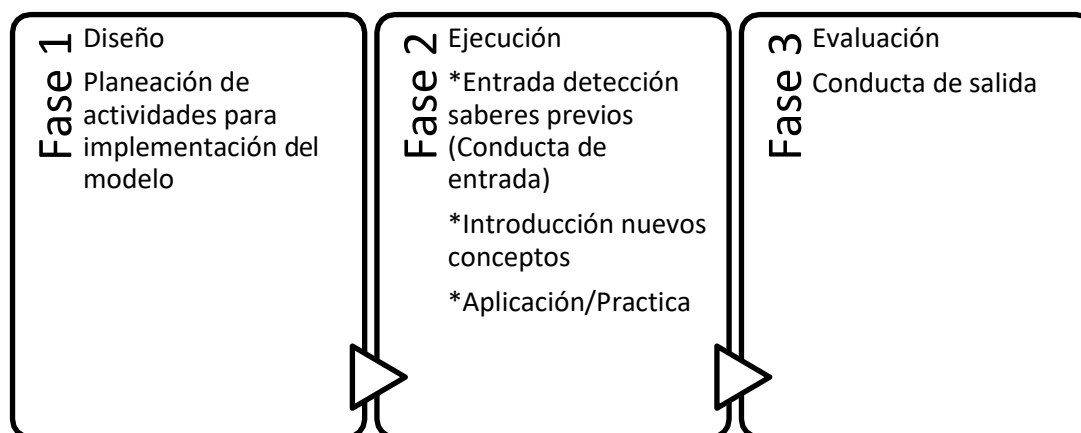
Fase 1

Diseño

Planeación de actividades para implementación del modelo

Fase 2

Ejecución

*Entrada detección saberes previos (Conducta de entrada)

*Introducción nuevos conceptos

*Aplicación/Practica

Fase 3

Evaluación

Conducta de salida